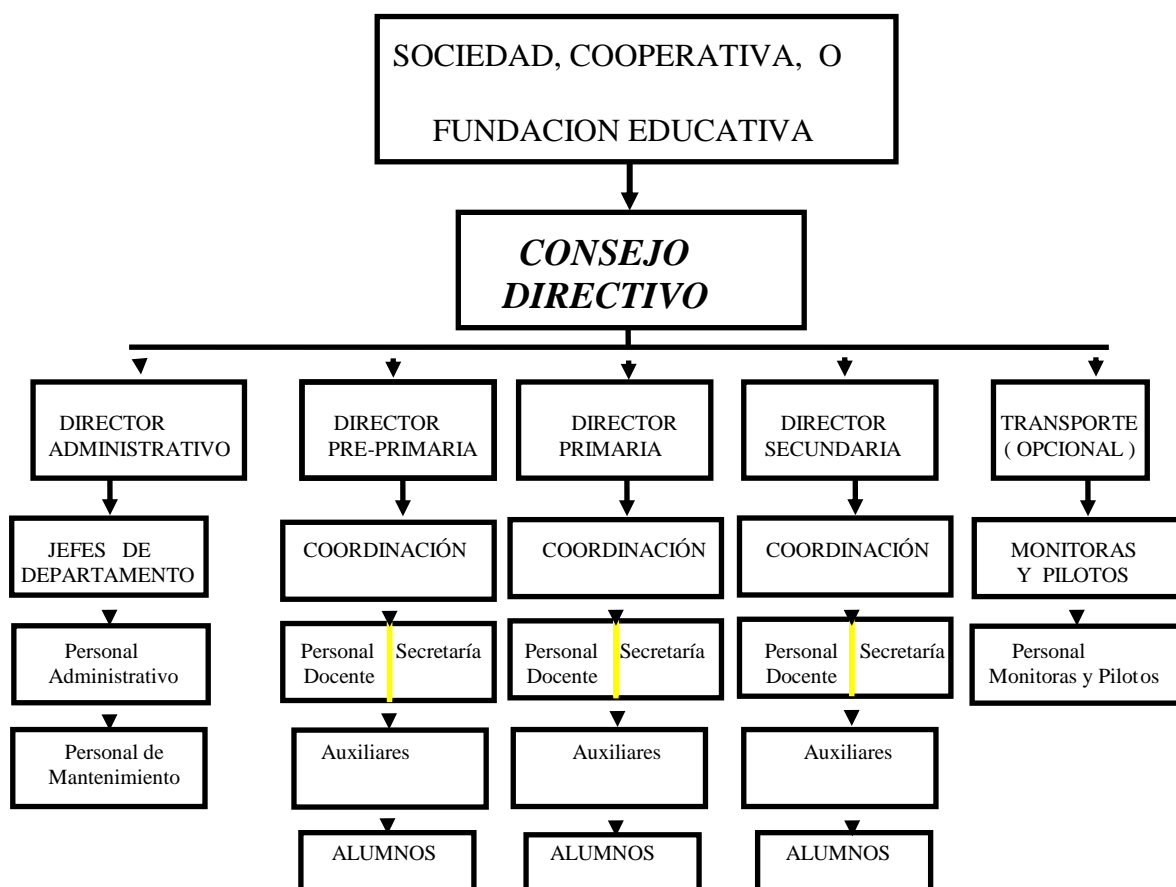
SOCIEDAD, COOPERATIVA, O FUNDACION EDUCATIVA

CONSEJO DIRECTIVO

DIRECTOR ADMINISTRATIVO

JEFES DE DEPARTAMENTO

Personal Administrativo

Personal de Mantenimiento

DIRECTOR PRE-PRIMARIA

COORDINACIÓN

Personal Docente

Secretaría

Auxiliares

ALUMNOS

DIRECTOR PRIMARIA

COORDINACIÓN

Personal Docente

Secretaría

Auxiliares

ALUMNOS

DIRECTOR SECUNDARIA

COORDINACIÓN

Personal Docente

Secretaría

Auxiliares

ALUMNOS

TRANSPORTE ( OPCIONAL )

MONITORAS Y PILOTOS

Personal Monitoras y Pilotos